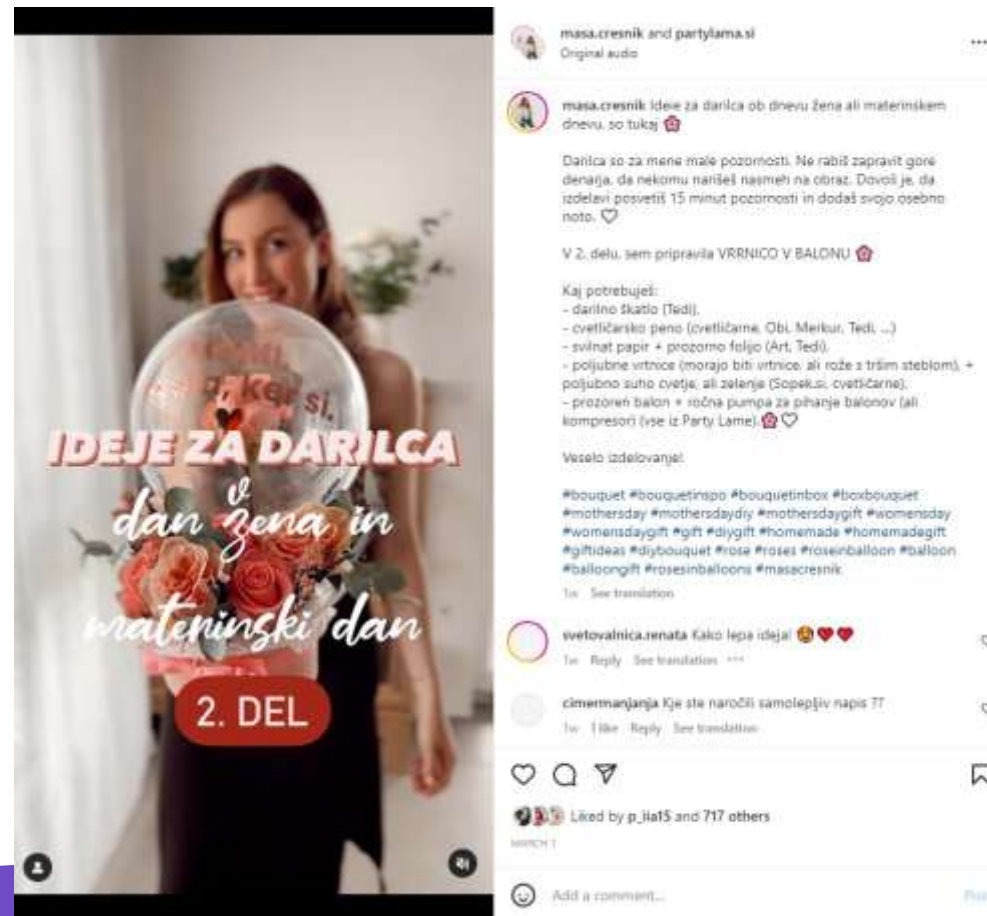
IDEJE ZA DARILCA

dan žena in materinski dan

2. DEL

masa.cresnik and partylama.si
Original audio

masa.cresnik Ideje za darilca ob dnevu žena ali materinskem dnevu, so tukaj 🎁

Darilca so za mene male pozornosti. Ne rabiš zapravit gore denarja, da nekomu narišeš nasmeh na obraz. Dovolj je, da izdelavi posvetiš 15 minut pozornosti in dodaš svojo osebno noto. ♡

V 2. delu, sem pripravila VRRNICO V BALONU 🎁

Kaj potrebuješ:
- darilno škatlo (Tedi),
- cvetličarsko peno (cvetličarne, Obi, Merkur, Tedi, ...)
- svilnat papir + prozorno folijo (Art, Tedi),
- poljubne vrtnice (morajo biti vrtnice, ali rože s trším steblom), + poljubno suho cvetje, ali zelenje (Sopek.si, cvetličarne),
- prozoren balon + ročna pumpa za pihanje balonov (ali kompresor) (vse iz Party Lame) 🎁♡

Veselo izdelovanje!

#bouquet #bouquetinspo #bouquetinbox #boxbouquet #mothersday #mothersdaydiy #mothersdaygift #womensday #womensdaygift #gift #diygift #homemade #homemadegift #giftideas #diybouquet #rose #roses #roseinballoon #balloon #balloongift #rosesinballoons #masacresnik
1w See translation

svetovalnica.renata Kako lepa ideja! 😍❤❤
1w Reply See translation ···

cimermanjanja Kje ste naročili samolepljiv napis ??
1w 1 like Reply See translation

Liked by p_iia15 and 717 others
MARCH 1

Add a comment...
Post